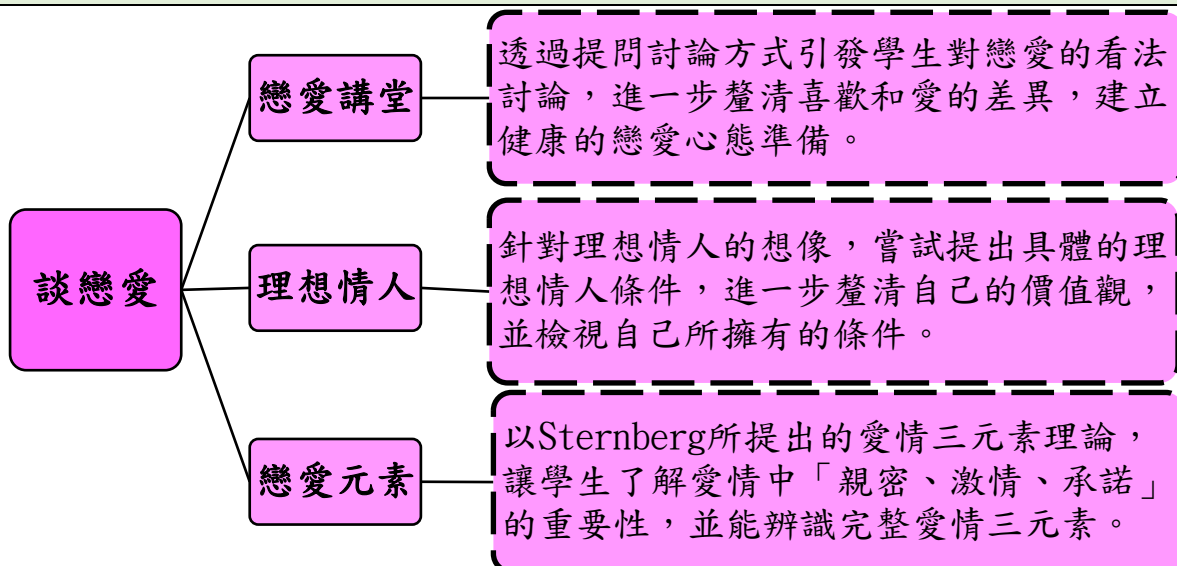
談戀愛

戀愛講堂

透過提問討論方式引發學生對戀愛的看法討論，進一步釐清喜歡和愛的差異，建立健康的戀愛心態準備。

理想情人

針對理想情人的想像，嘗試提出具體的理想情人條件，進一步釐清自己的價值觀，並檢視自己所擁有的條件。

戀愛元素

以Sternberg所提出的愛情三元素理論，讓學生了解愛情中「親密、激情、承諾」的重要性，並能辨識完整愛情三元素。